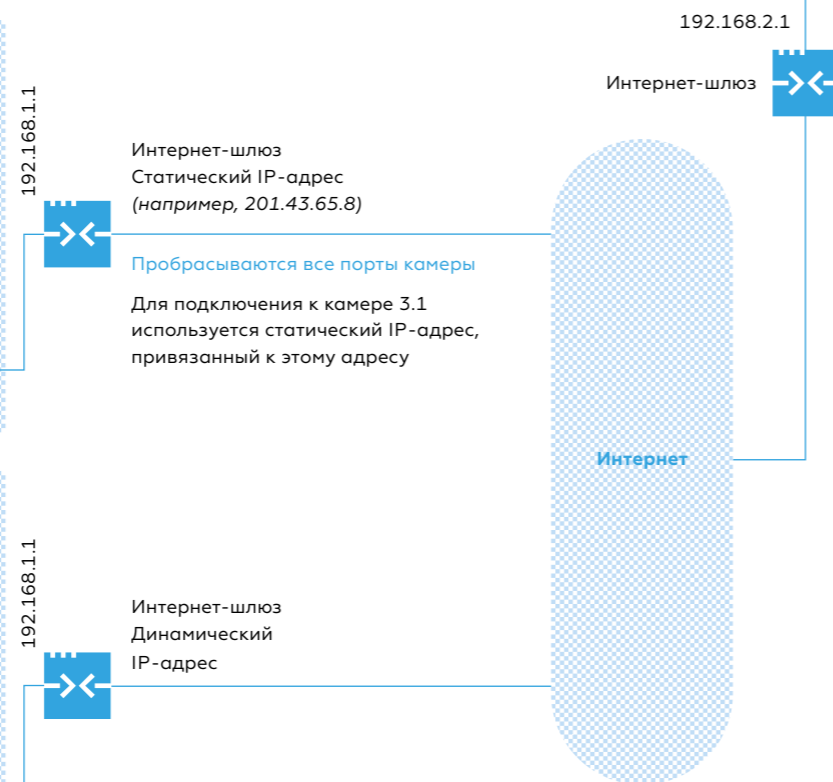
192.168.2.1

Интернет-шлюз

192.168.1.1

Интернет-шлюз
Статический IP-адрес
(например, 201.43.65.8)

Пробрасываются все порты камеры

Для подключения к камере 3.1 используется статический IP-адрес, привязанный к этому адресу

Интернет

192.168.1.1

Интернет-шлюз
Динамический
IP-адрес